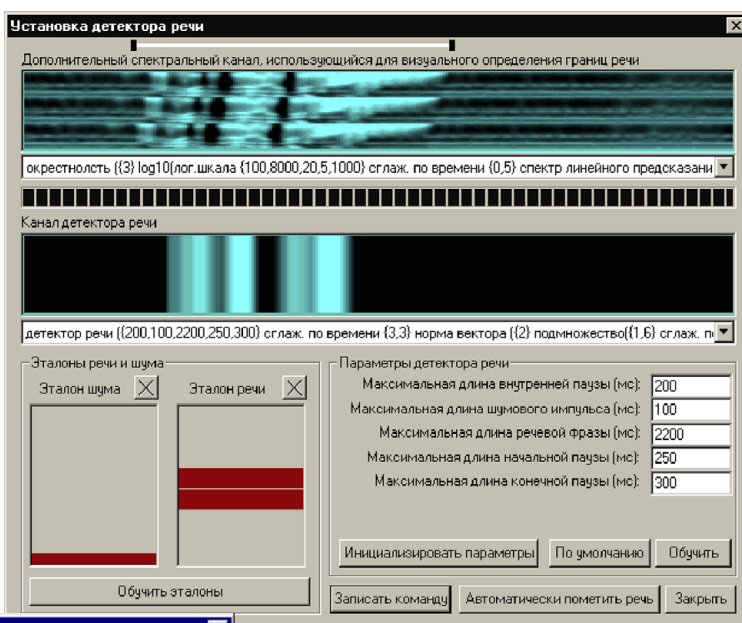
Установка детектора речи

Дополнительный спектральный канал, использующийся для визуального определения границ речи

окрестнолость ({3} log10(лог.шкала {100,8000,20,5,1000} сглаж. по времени {0,5} спектр линейного предсказани

Канал детектора речи

детектор речи ({200,100,2200,250,300} сглаж. по времени {3,3} норма вектора ({2} подмножество({1,6} сглаж. п

Эталоны речи и шума

Эталон шума

Эталон речи

Обучить эталоны

Параметры детектора речи

Максимальная длина внутренней паузы (мс): 200

Максимальная длина шумового импульса (мс): 100

Максимальная длина речевой фразы (мс): 2200

Максимальная длина начальной паузы (мс): 250

Максимальная длина конечной паузы (мс): 300

Инициализировать параметры

По умолчанию

Обучить

Записать команду

Автоматически пометить речь

Закрыть